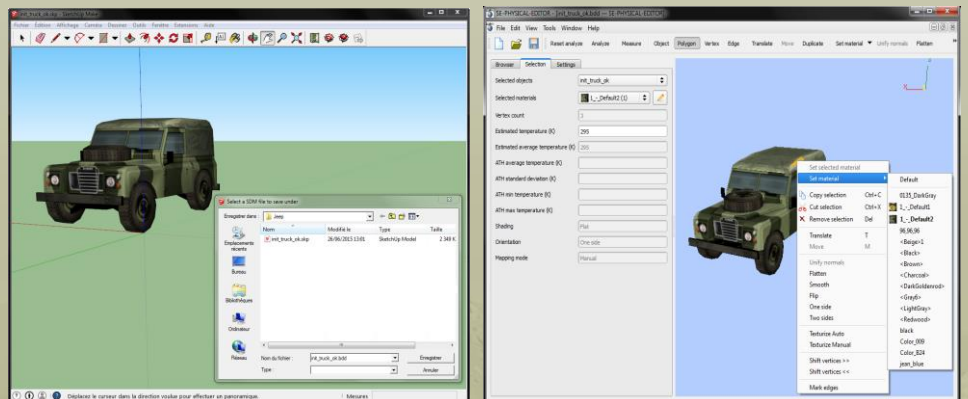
Fichier Edition Affichage Caméra Dessiner Outils Fenêtre Extensions Aide

Select a SDW file to save under

Enregistrer dans : Jeep

Emplacements récents
Bureau
Bibliothèques
Ordinateur
Réseau

| Nom | Modifié le | Type | Taille |
|---|---|---|---|
| mit_truck_sk.skp | 26/06/2013 13:01 | SketchUp Model | 2 349 K |

Nom du fichier : mit_truck_sk.bdsf
Type :
Enregistrer
Annuler

Déplacez le curseur dans la direction voulue pour effectuer un panoramique.
Mesures

SE-PHYSICAL EDITOR - [mit_truck_sk.bdsf] - SE-PHYSICAL EDITOR
File Edit View Tools Window Help
Reset analyze Analyze Measure Object Polygon Vertex Edge Translate Move Duplicate Set material Unify normals Flatten

Browser Selection Settings

Selected objects: mit_truck_sk
Selected materials: 1_-_Default2 (1)
Vertex count: 3
Estimated temperature (K): 295
Estimated average temperature (K): 295
ATH average temperature (K)
ATH standard deviation (K)
ATH min temperature (K)
ATH max temperature (K)
Shading: Flat
Orientation: One side
Mapping mode: Manual

Set selected material
Set material
Copy selection Ctrl+C
Cut selection Ctrl+X
Remove selection Del
Translate T
Move M
Unify normals
Flatten
Smooth
Flip
One side
Two sides
Texturize Auto
Texturize Manual
Shift vertices >>
Shift vertices <<
Mark edges

Default
0135_DarkGray
1_-_Default1
1_-_Default2
96,96,96
<Beige>1
<Black>
<Brown>
<Charcoal>
<DarkGoldenrod>
<Gray6>
<LightGray>
<Redwood>
black
Color_009
Color_B24
jean_blue